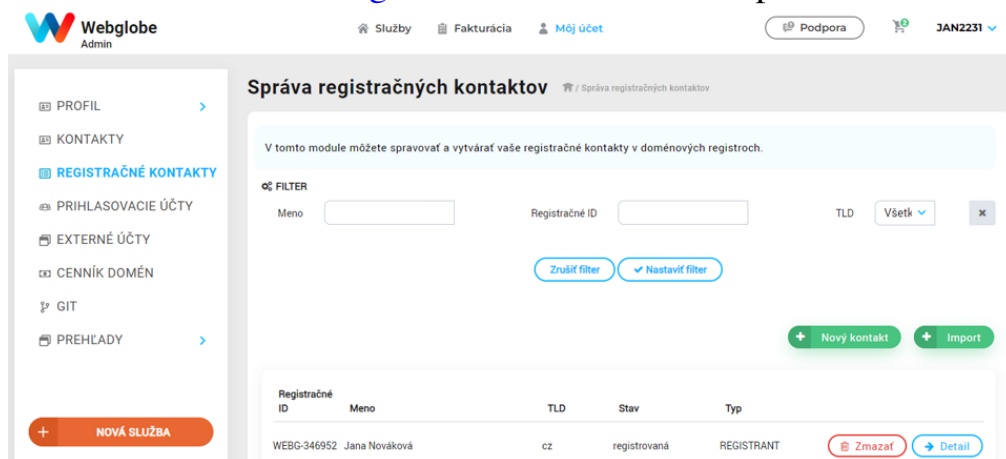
Webglobe
Admin

Služby Fakturácia Môj účet

Podpora 2 JAN2231

PROFIL
KONTAKTY
REGISTRAČNÉ KONTAKTY
PRIHLASOVACIE ÚČTY
EXTERNÉ ÚČTY
CENNÍK DOMÉN
GIT
PREHĽADY

NOVÁ SLUŽBA

Správa registračných kontaktov / Správa registračných kontaktov

V tomto module môžete spravovať a vytvárať vaše registračné kontakty v doménových registroch.

FILTER

Meno Registračné ID TLD Všetk

Zrušiť filter Nastaviť filter

Nový kontakt Import

| Registračné ID | Meno | TLD | Stav | Typ | |
|---|---|---|---|---|---|
| WEBG-346952 | Jana Nováková | cz | registrovaná | REGISTRANT | Zmazať Detail |